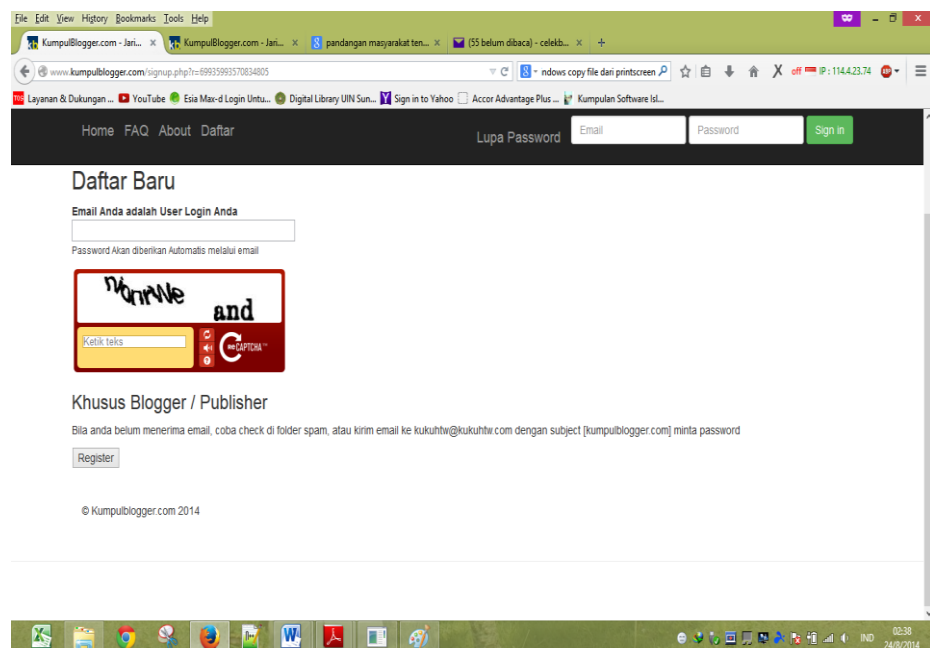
File Edit View History Bookmarks Tools Help

KumpulBlogger.com - Jari... × KumpulBlogger.com - Jari... × pandangan masyarakat ten... × (55 belum dibaca) - celekb... × +

www.kumpulblogger.com/signup.php?r=69935993570834805

ndows copy file dari printscreen

off IP : 114.4.23.74

Layanan & Dukungan ... YouTube Esia Max-d Login Untu... Digital Library UIN Sun... Sign in to Yahoo Accor Advantage Plus ... Kumpulan Software Isl...

Home FAQ About Daftar

Lupa Password Email Password Sign in

Daftar Baru

Email Anda adalah User Login Anda

Password Akan diberikan Automatis melalui email

Nonrve and

Ketik teks

reCAPTCHA™

Khusus Blogger / Publisher

Bila anda belum menerima email, coba check di folder spam, atau kirim email ke kukuhtw@kukuhtw.com dengan subject [kumpulblogger.com] minta password

Register

© Kumpulblogger.com 2014

IND 02:38 24/8/2014